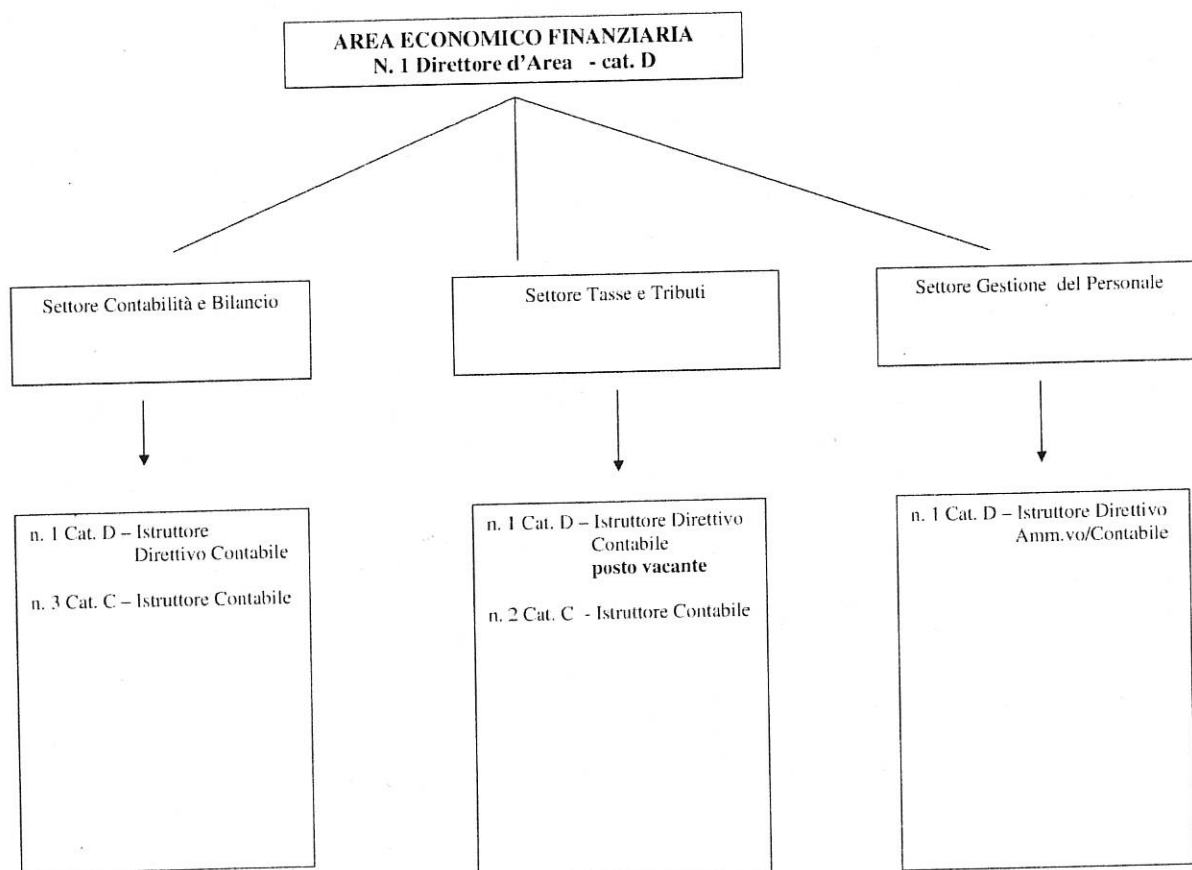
AREA ECONOMICO FINANZIARIA
N. 1 Direttore d'Area - cat. D

Settore Contabilità e Bilancio

Settore Tasse e Tributi

Settore Gestione del Personale

n. 1 Cat. D – Istruttore Direttivo Contabile

n. 3 Cat. C – Istruttore Contabile

n. 1 Cat. D – Istruttore Direttivo Contabile
posto vacante

n. 2 Cat. C - Istruttore Contabile

n. 1 Cat. D – Istruttore Direttivo Amm.vo/Contabile